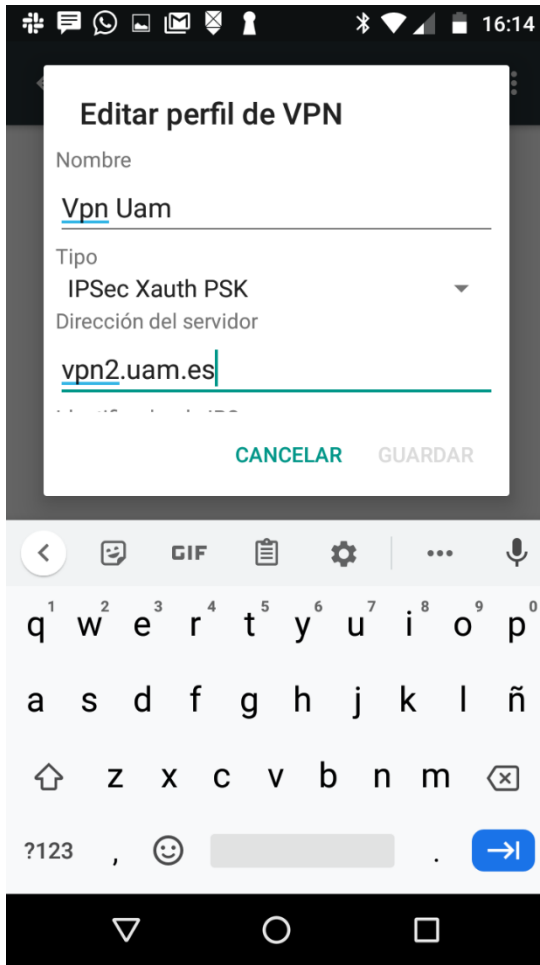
16:14

Editar perfil de VPN

Nombre

Vpn Uam

Tipo

IPSec Xauth PSK

Dirección del servidor

vpn2.uam.es

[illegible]

CANCELAR GUARDAR

GIF

1 2 3 4 5 6 7 8 9 0
q w e r t y u i o p
a s d f g h j k l ñ
z x c v b n m
?123 , .